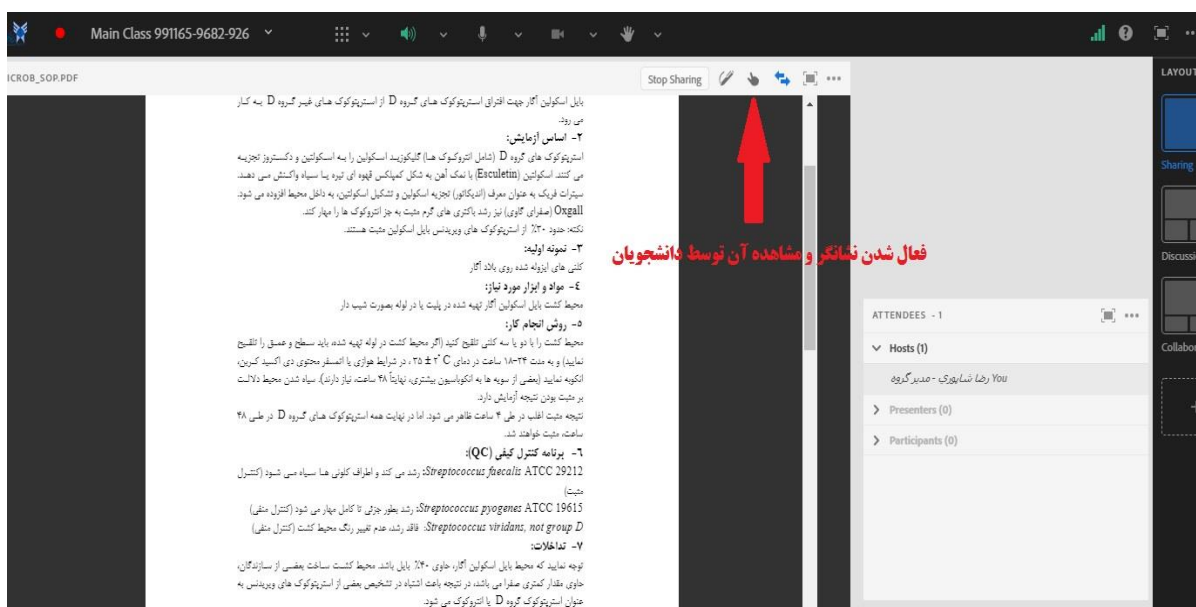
Main Class 991165-9682-926

ICROB_SOP.PDF

Stop Sharing

بایل اسکولین آگار جهت افتراق استرپتوکوک های گروه D از استرپتوکوک های غیر گروه D به کار می رود.

۲- اساس آزمایش:

استرپتوکوک های گروه D (شامل انتروکوک ها) گلیکوزید اسکولین را به اسکولتین و دکستروز تجزیه می کنند. اسکولتین (Esculetin) با نمک آهن به شکل کمپلکس قهوه ای تیره یا سیاه واکنش می دهد. سیترات فریک به عنوان معرف (اندیکاتور) تجزیه اسکولین و تشکیل اسکولتین، به داخل محیط افزوده می شود. Oxgall (صفرای گاوی) نیز رشد باکتری های گرم مثبت به جز انتروکوک ها را مهار کند.

نکته: حدود ۳۰٪ از استرپتوکوک های ویریدنس بایل اسکولین مثبت هستند.

۳- نمونه اولیه:

کلنی های ایزوله شده روی بلاد آگار

٤- مواد و ابزار مورد نیاز:

محیط کشت بایل اسکولین آگار تهیه شده در پلیت یا در لوله بصورت شیب دار

۵- روش انجام کار:

محیط کشت را با دو یا سه کلنی تلقیح کنید (اگر محیط کشت در لوله تهیه شده، باید سطح و عمق را تلقیح نمایید) و به مدت ۲۴-۱۸ ساعت در دمای $۳۵ \pm ۲^{\circ}C$ ، در شرایط هوازی یا اتمسفر محتوی دی اکسید کربن، انکوبه نمایید (بعضی از سویه ها به انکوباسیون بیشتری، نهایتاً ۴۸ ساعت، نیاز دارند). سیاه شدن محیط دلالت بر مثبت بودن نتیجه آزمایش دارد.

نتیجه مثبت اغلب در طی ۴ ساعت ظاهر می شود، اما در نهایت همه استرپتوکوک های گروه D در طی ۴۸ ساعت، مثبت خواهند شد.

٦- برنامه کنترل کیفی (QC):

Streptococcus faecalis ATCC 29212: رشد می کند و اطراف کلونی ها سیاه می شود (کنترل مثبت)

Streptococcus pyogenes ATCC 19615: رشد بطور جزئی تا کامل مهار می شود (کنترل منفی)

Streptococcus viridans, not group D: فاقد رشد، عدم تغییر رنگ محیط کشت (کنترل منفی)

۷- تداخلات:

توجه نمایید که محیط بایل اسکولین آگار، حاوی ۴۰٪ بایل باشد. محیط کشت ساخت بعضی از سازندگان، حاوی مقدار کمتری صفرا می باشد، در نتیجه باعث اشتباه در تشخیص بعضی از استرپتوکوک های ویریدنس به عنوان استرپتوکوک گروه D یا انتروکوک می شود.

فعال شدن نشانگر و مشاهده آن توسط دانشجویان

ATTENDEES - 1

Hosts (1)

You رضا شاپوری - مدیرگروه

Presenters (0)

Participants (0)

LAYOUT

Sharing

Discussi

Collabo